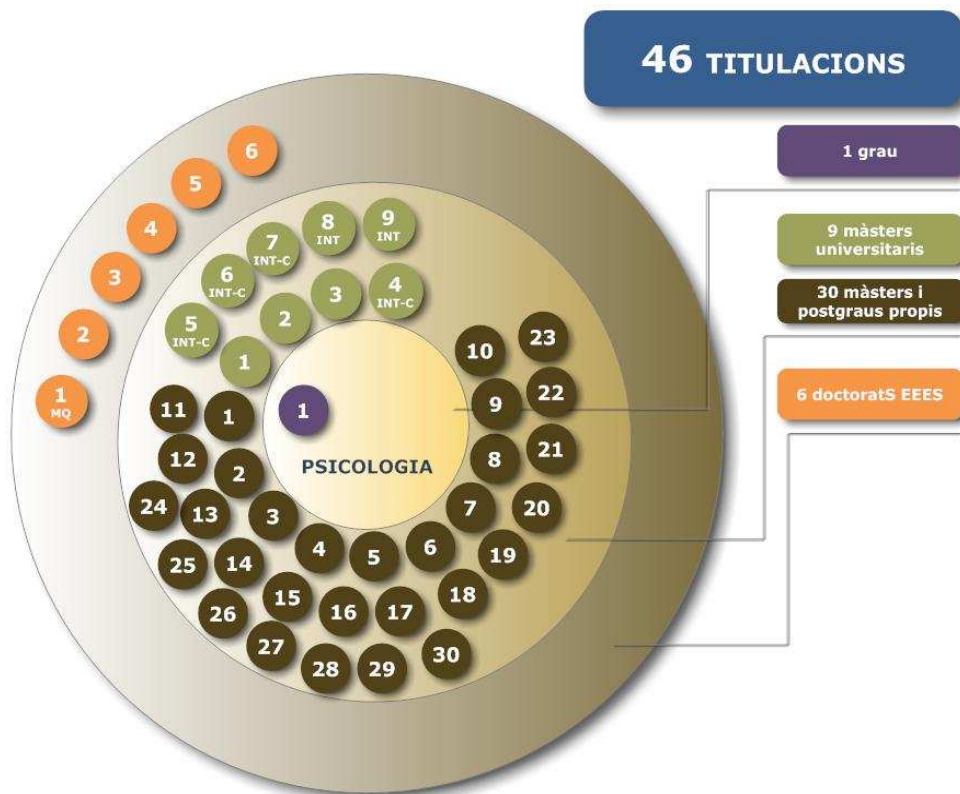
46 TITULACIONS

1 grau

9 màsters universitaris

30 màsters i postgraus propis

6 doctoratS EEES

6
5
4
3
2
1
MQ

8
INT
9
INT
7
INT-C
6
INT-C
3
4
INT-C
2
5
INT-C
1

1

PSICOLOGIA

10
23
9
22
11
1
21
8
12
2
20
7
24
13
3
6
19
4
5
25
14
18
15
26
16
17
27
30
28
29